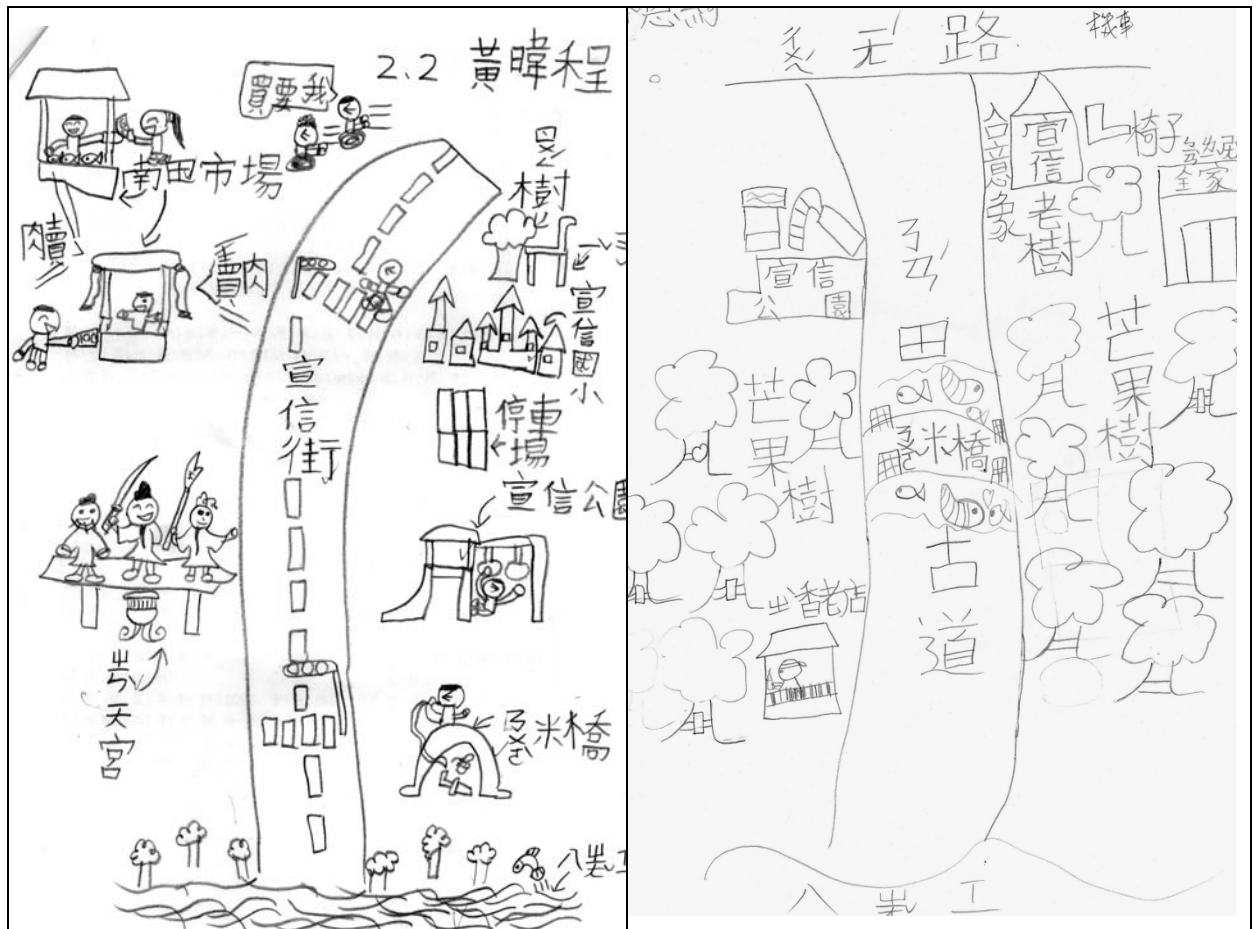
2.2 黃暐程

買要我

南田市場

賣肉

賣肉

茄冬樹

宣信國小

宣信街

停車場

宣信公園

聖天宮

碾米橋

八卦山

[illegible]

和元路

機車

宣信

合意象老樹

椅子

全家

宣信公園

碾田碾米橋古道

芒果樹

芒果樹

當雜店

八卦山